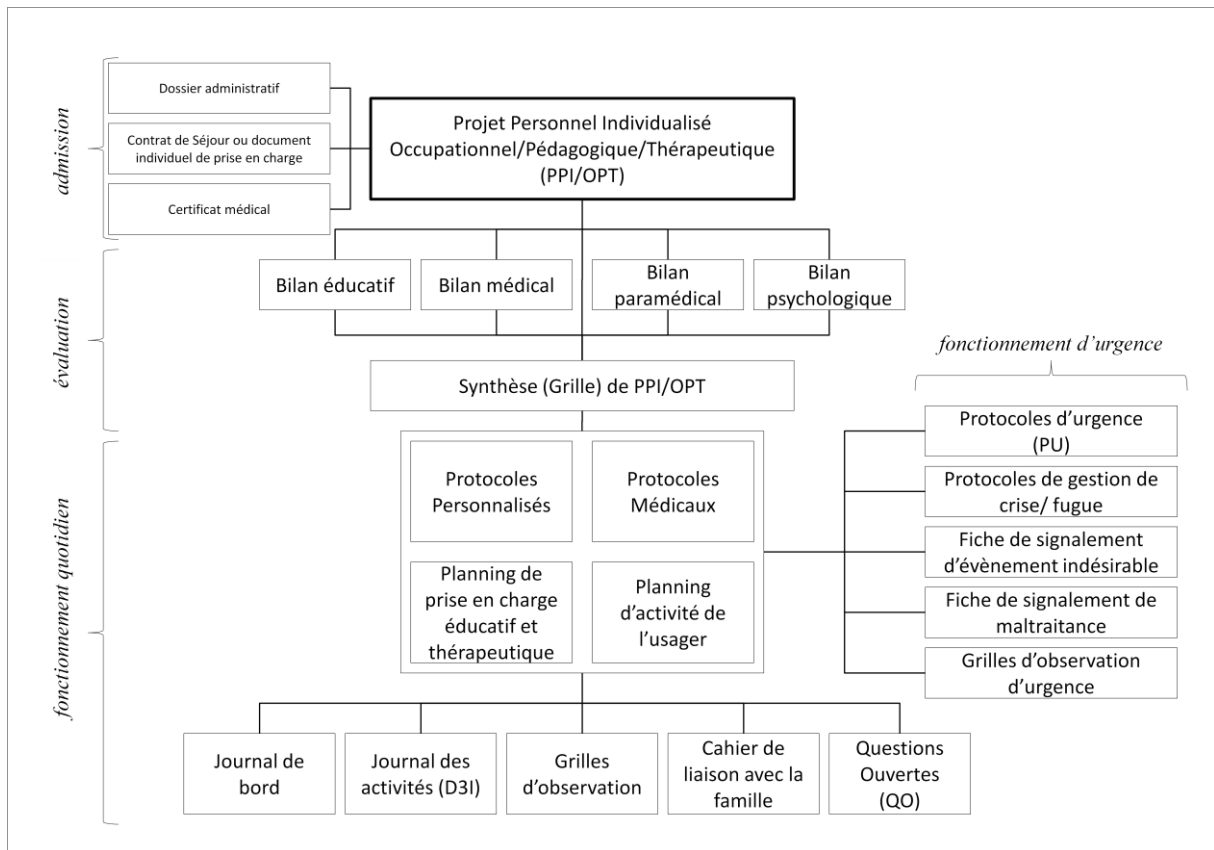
admission

Dossier administratif

Contrat de Séjour ou document individuel de prise en charge

Certificat médical

Projet Personnel Individualisé Occupationnel/Pédagogique/Thérapeutique (PPI/OPT)

évaluation

Bilan éducatif

Bilan médical

Bilan paramédical

Bilan psychologique

Synthèse (Grille) de PPI/OPT

fonctionnement d'urgence

fonctionnement quotidien

Protocoles Personnalisés

Protocoles Médicaux

Planning de prise en charge éducatif et thérapeutique

Planning d'activité de l'usager

Protocoles d'urgence (PU)

Protocoles de gestion de crise/ fugue

Fiche de signalement d'évènement indésirable

Fiche de signalement de maltraitance

Grilles d'observation d'urgence

Journal de bord

Journal des activités (D3I)

Grilles d'observation

Cahier de liaison avec la famille

Questions Ouvertes (QO)